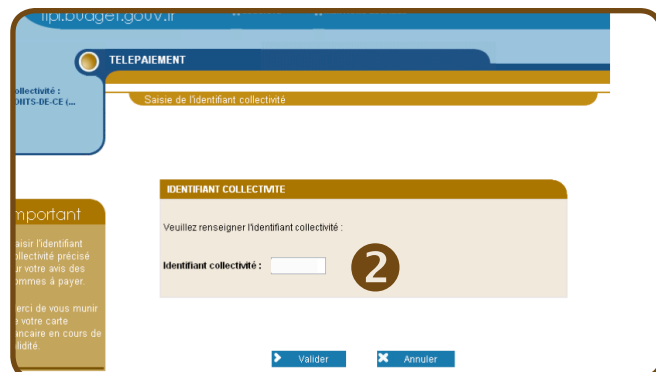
tipi.budget.gouv.fr

TELEPAIEMENT

ollectivité :
ONTS-DE-CE (...

Saisie de l'identifiant collectivité

mportant

aisir l'identifiant
ollectivité précisé
ur votre avis des
ommes à payer.

erci de vous munir
e votre carte
ancaire en cours de
alidité.

IDENTIFIANT COLLECTIVITE

Veuillez renseigner l'identifiant collectivité :

Identifiant collectivité :

2

Valider

Annuler